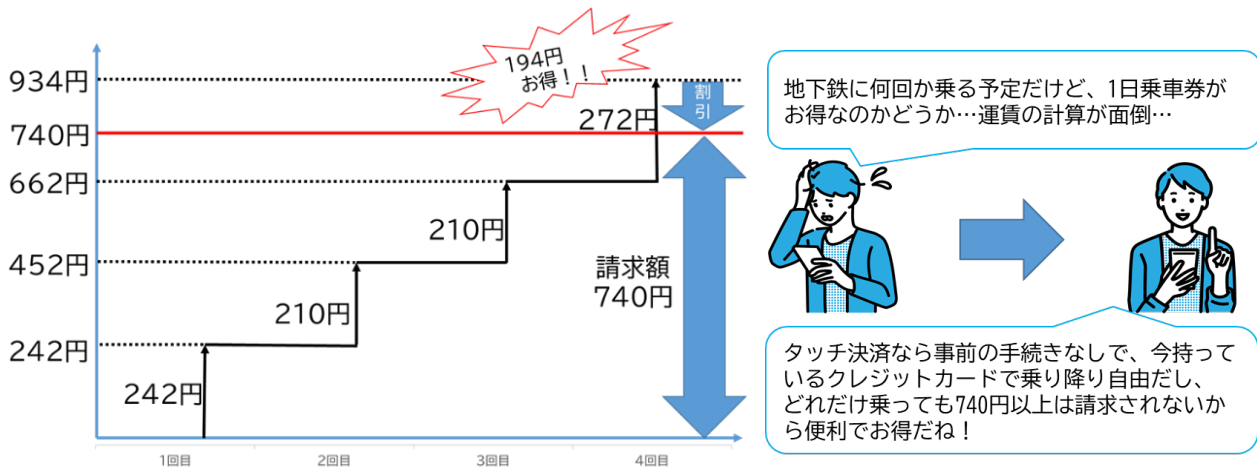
934円
740円
662円
452円
242円

194円
お得！！

割引

272円
210円
210円
242円

請求額
740円

1回目
2回目
3回目
4回目

地下鉄に何回か乗る予定だけど、1日乗車券がお得なのかどうか…運賃の計算が面倒…

タッチ決済なら事前の手続きなしで、今持っているクレジットカードで乗り降り自由だし、どれだけ乗っても740円以上は請求されないから便利でお得だね！